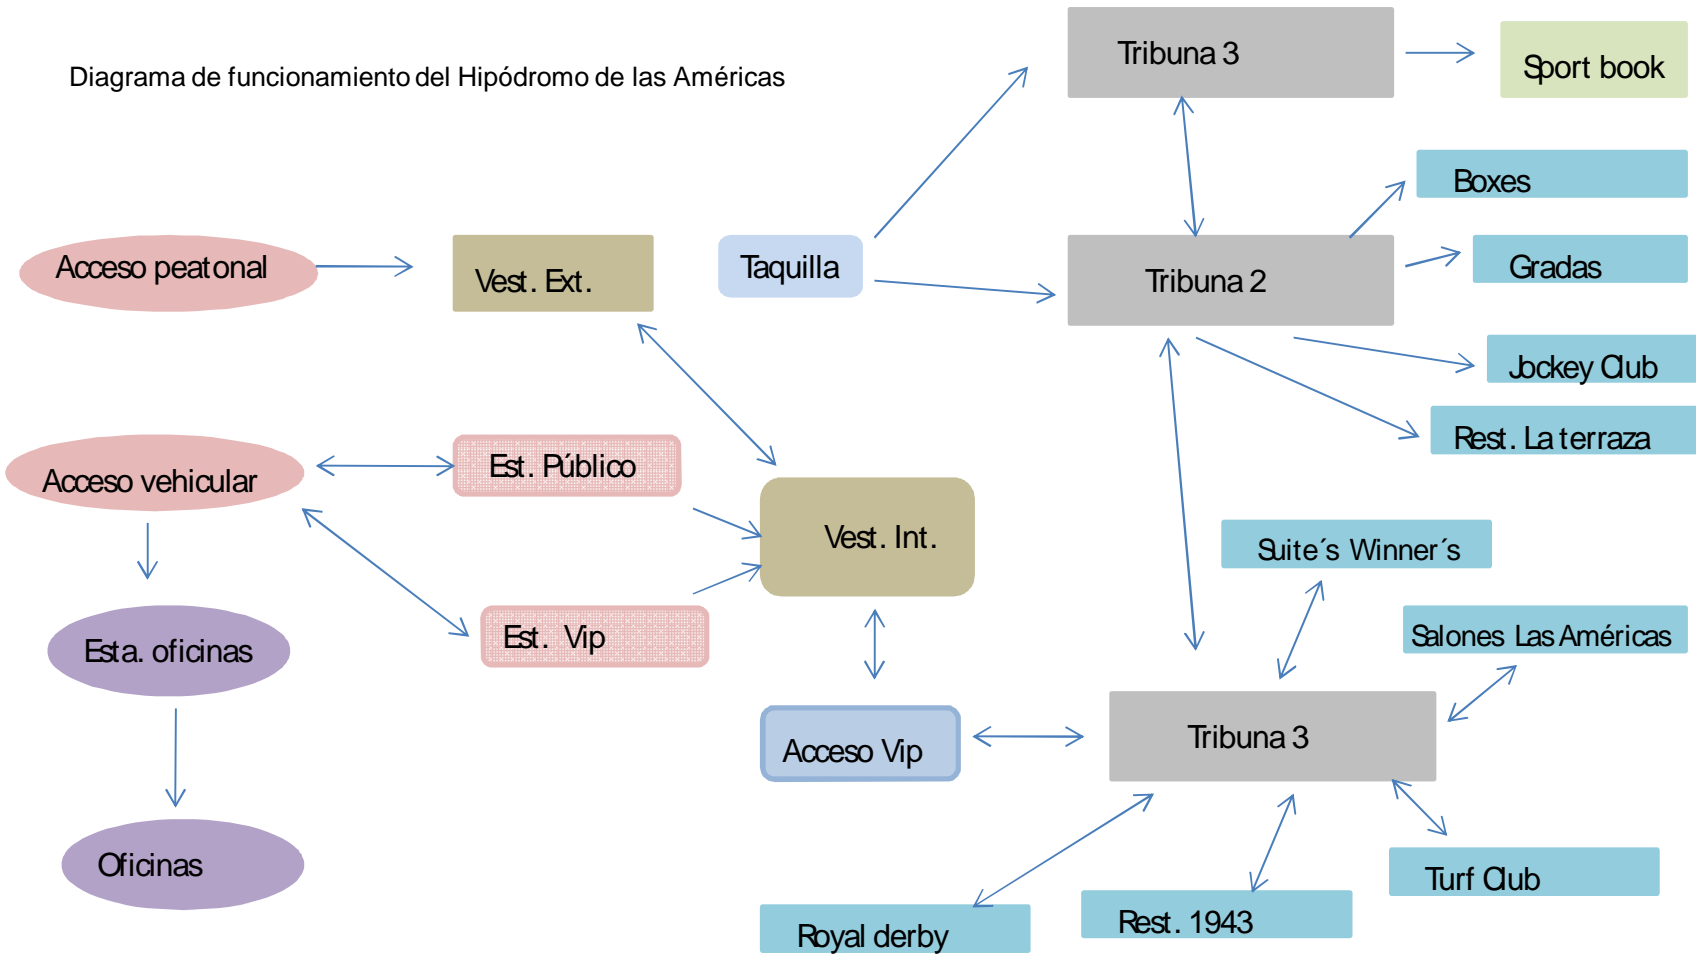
Diagrama de funcionamiento del Hipódromo de las Américas

Tribuna 3

Sport book

Boxes

Acceso peatonal

Vest. Ext.

Taquilla

Tribuna 2

Gradas

Jockey Club

Rest. La terraza

Acceso vehicular

Est. Público

Vest. Int.

Suite´s Winner´s

Salones Las Américas

Esta. oficinas

Est. Vip

Acceso Vip

Tribuna 3

Oficinas

Turf Club

Royal derby

Rest. 1943